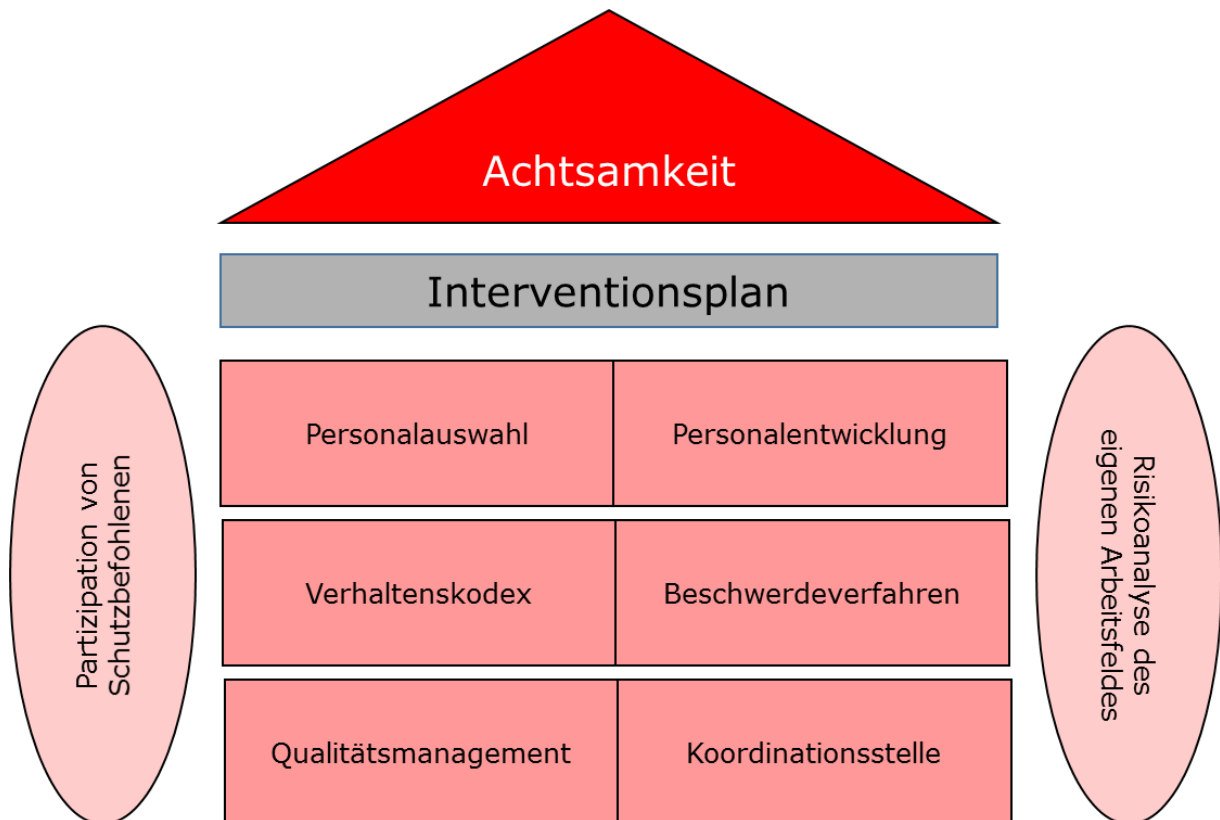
Achtsamkeit

Interventionsplan

Partizipation von Schutzbefohlenen

Personalauswahl

Personalentwicklung

Verhaltenskodex

Beschwerdeverfahren

Qualitätsmanagement

Koordinationsstelle

Risikoanalyse des eigenen Arbeitsfeldes